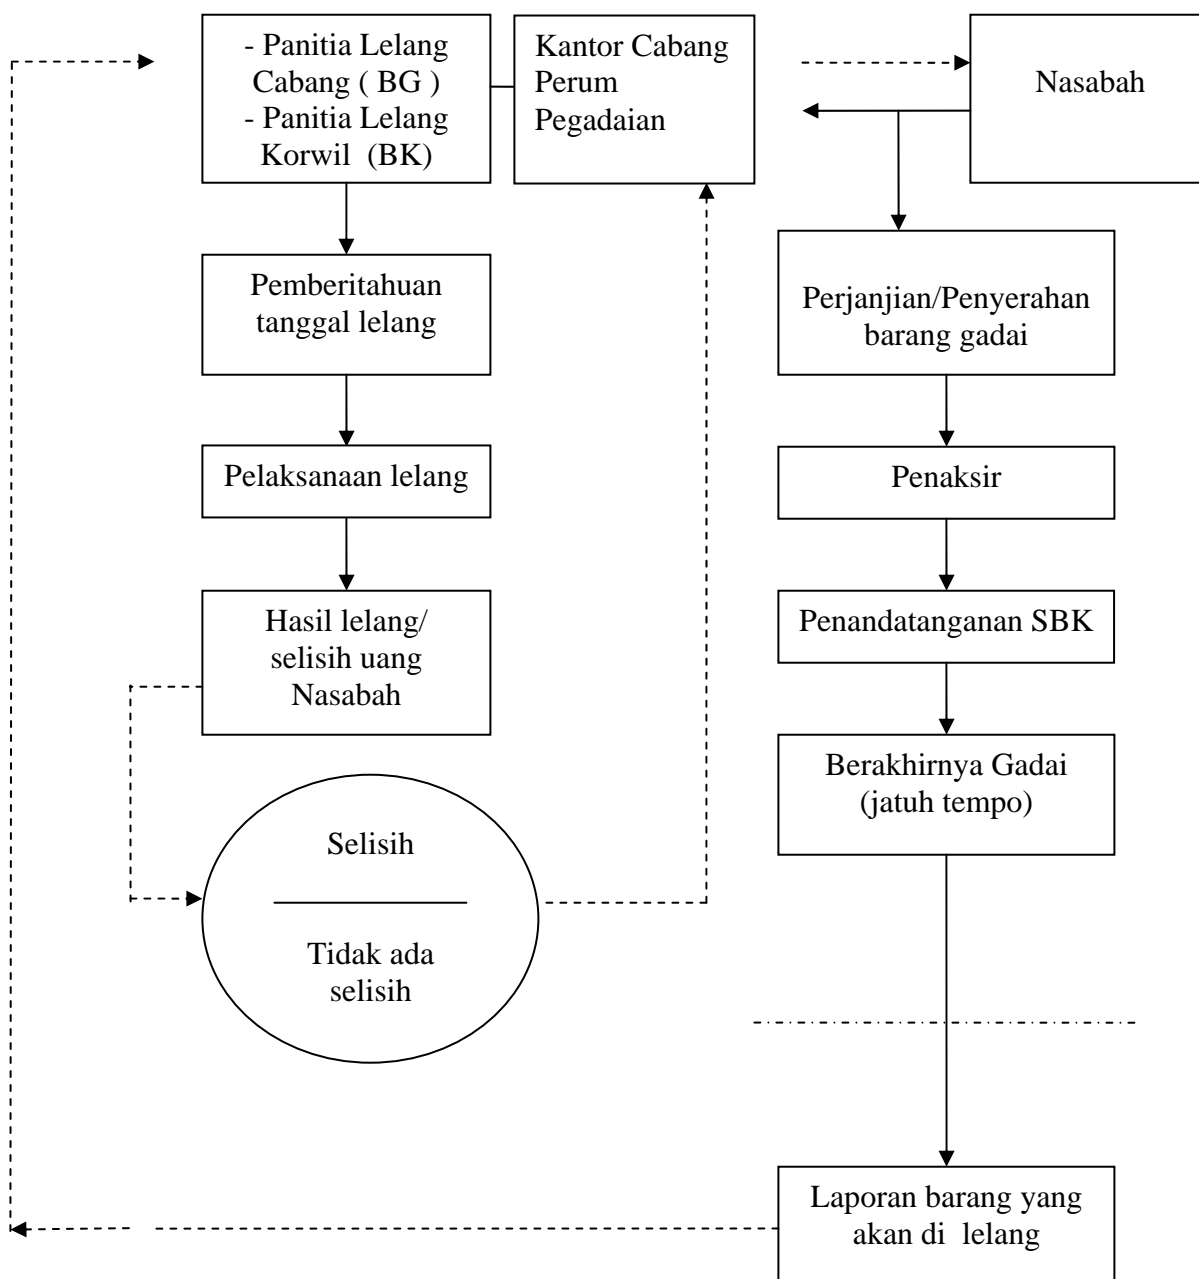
- Panitia Lelang Cabang ( BG )
- Panitia Lelang Korwil (BK)

Kantor Cabang Perum Pegadaian

Nasabah

Pemberitahuan tanggal lelang

Perjanjian/Penyerahan barang gadai

Pelaksanaan lelang

Penaksir

Hasil lelang/ selisih uang Nasabah

Penandatanganan SBK

Berakhirnya Gadai (jatuh tempo)

Selisih

Tidak ada selisih

Laporan barang yang akan di lelang